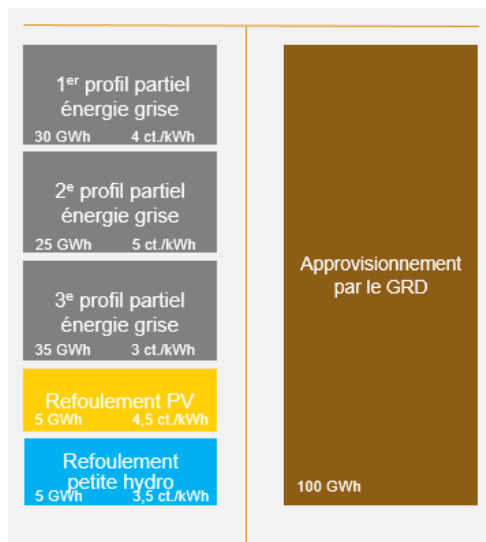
1$^{er}$ profil partiel énergie grise

30 GWh 4 ct./kWh

2$^{e}$ profil partiel énergie grise

25 GWh 5 ct./kWh

3$^{e}$ profil partiel énergie grise

35 GWh 3 ct./kWh

Refoulement PV

5 GWh 4,5 ct./kWh

Refoulement petite hydro

5 GWh 3,5 ct./kWh

Approvisionnement par le GRD

100 GWh